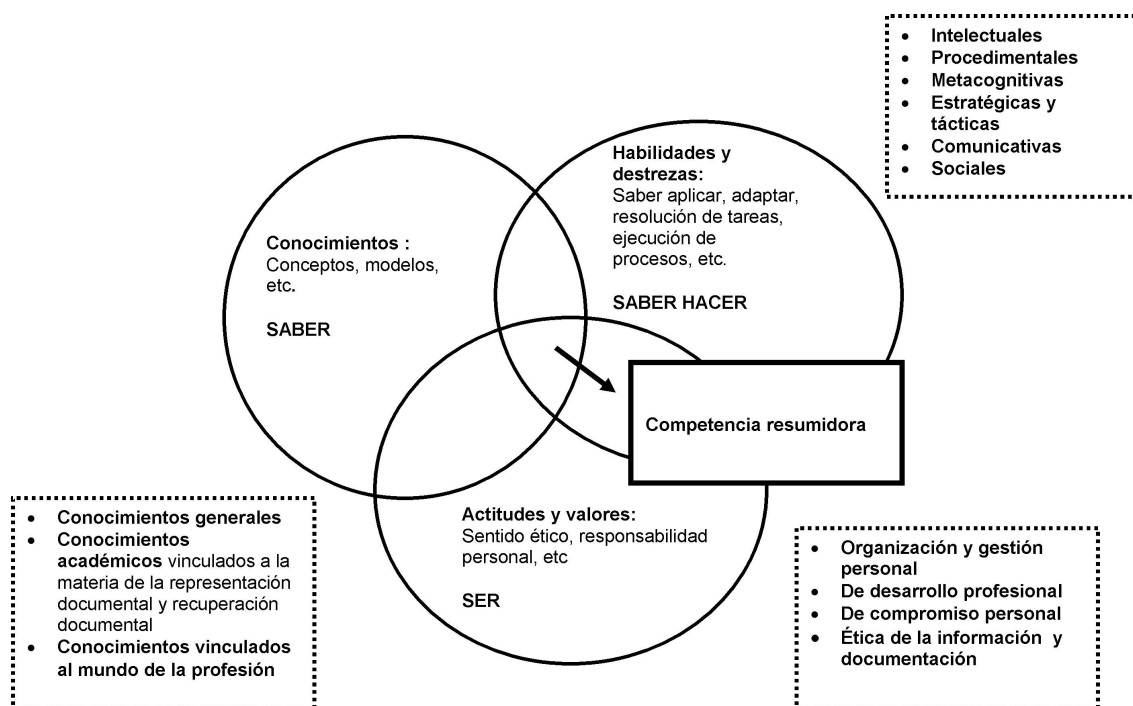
- Intelectuales
- Procedimentales
- Metacognitivas
- Estratégicas y tácticas
- Comunicativas
- Sociales

Habilidades y destrezas:
Saber aplicar, adaptar, resolución de tareas, ejecución de procesos, etc.

SABER HACER

Conocimientos :
Conceptos, modelos, etc.

SABER

Competencia resumidora

Actitudes y valores:
Sentido ético, responsabilidad personal, etc

SER

- Conocimientos generales
- Conocimientos académicos vinculados a la materia de la representación documental y recuperación documental
- Conocimientos vinculados al mundo de la profesión

- Organización y gestión personal
- De desarrollo profesional
- De compromiso personal
- Ética de la información y documentación